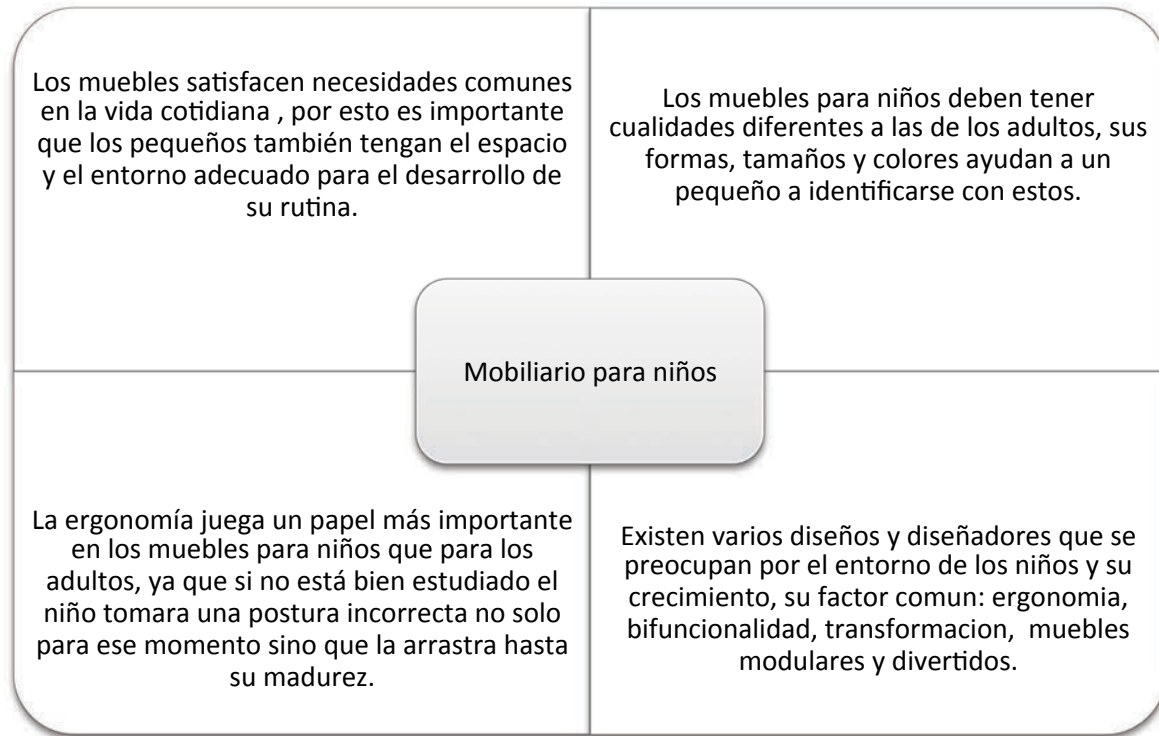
Los muebles satisfacen necesidades comunes en la vida cotidiana , por esto es importante que los pequeños también tengan el espacio y el entorno adecuado para el desarrollo de su rutina.

Los muebles para niños deben tener cualidades diferentes a las de los adultos, sus formas, tamaños y colores ayudan a un pequeño a identificarse con estos.

Mobiliario para niños

La ergonomía juega un papel más importante en los muebles para niños que para los adultos, ya que si no está bien estudiado el niño tomara una postura incorrecta no solo para ese momento sino que la arrastra hasta su madurez.

Existen varios diseños y diseñadores que se preocupan por el entorno de los niños y su crecimiento, su factor comun: ergonomia, bifuncionalidad, transformacion, muebles modulares y divertidos.